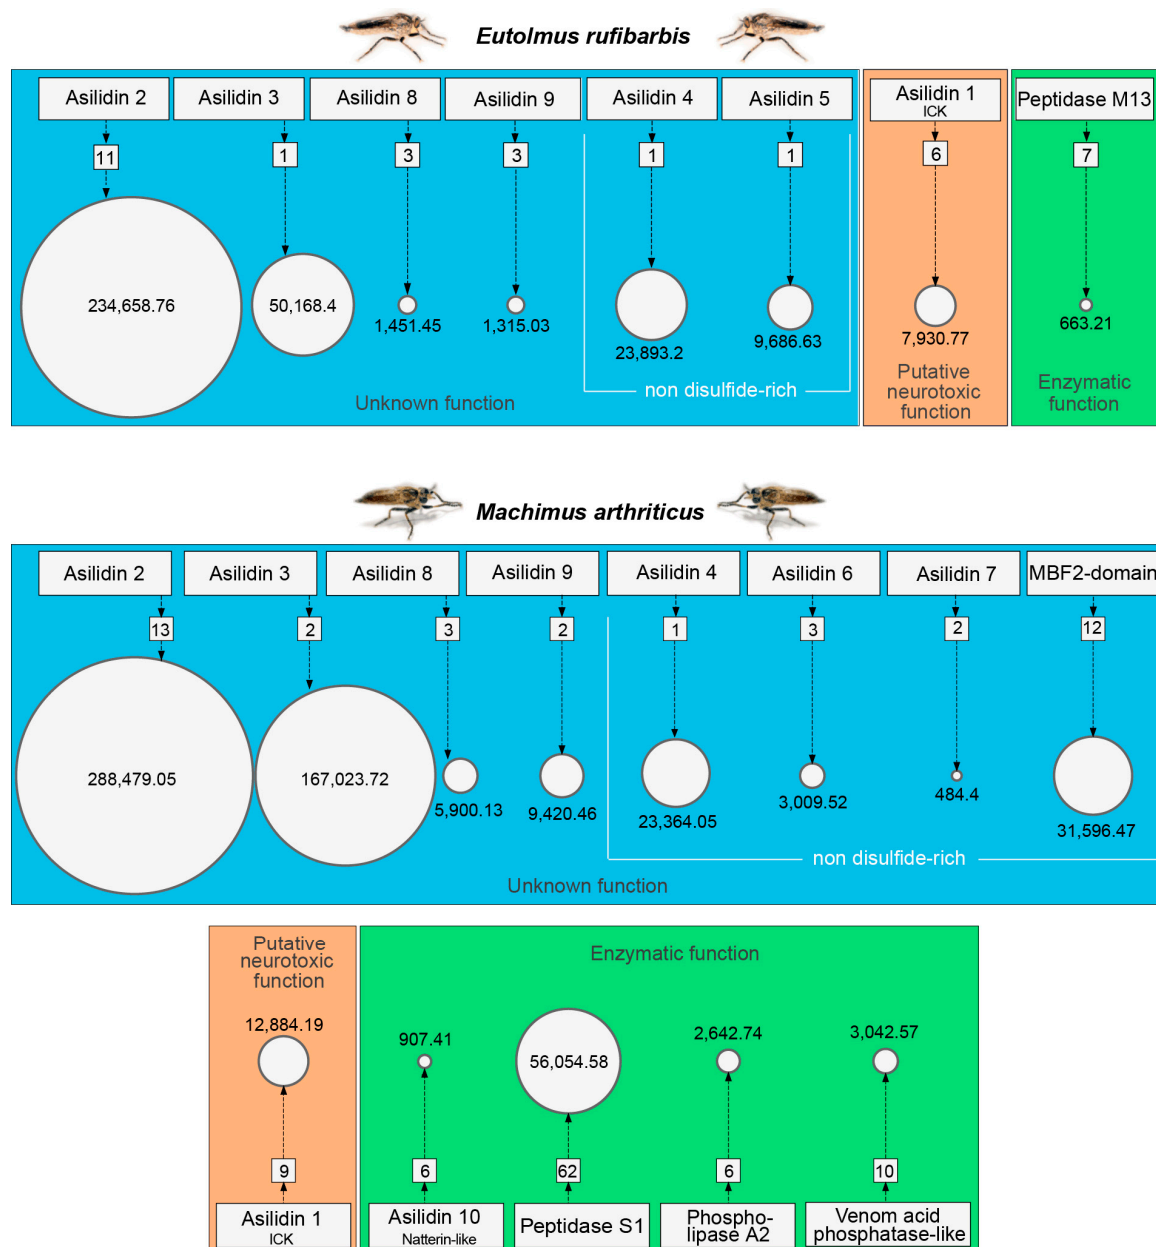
Eutolmus rufibarbis

Asilidin 2
11
234,658.76

Asilidin 3
1
50,168.4

Asilidin 8
3
1,451.45

Asilidin 9
3
1,315.03

Asilidin 4
1
23,893.2

Asilidin 5
1
9,686.63

non disulfide-rich

Unknown function

Asilidin 1
ICK
6
7,930.77
Putative neurotoxic function

Peptidase M13
7
663.21
Enzymatic function

Machimus arthriticus

Asilidin 2
13
288,479.05

Asilidin 3
2
167,023.72

Asilidin 8
3
5,900.13

Asilidin 9
2
9,420.46

Asilidin 4
1
23,364.05

Asilidin 6
3
3,009.52

Asilidin 7
2
484.4

MBF2-domain
12
31,596.47

non disulfide-rich

Unknown function

Putative neurotoxic function
12,884.19
9
Asilidin 1
ICK

Enzymatic function

907.41
6
Asilidin 10
Natterin-like

56,054.58
62
Peptidase S1

2,642.74
6
Phospholipase A2

3,042.57
10
Venom acid phosphatase-like